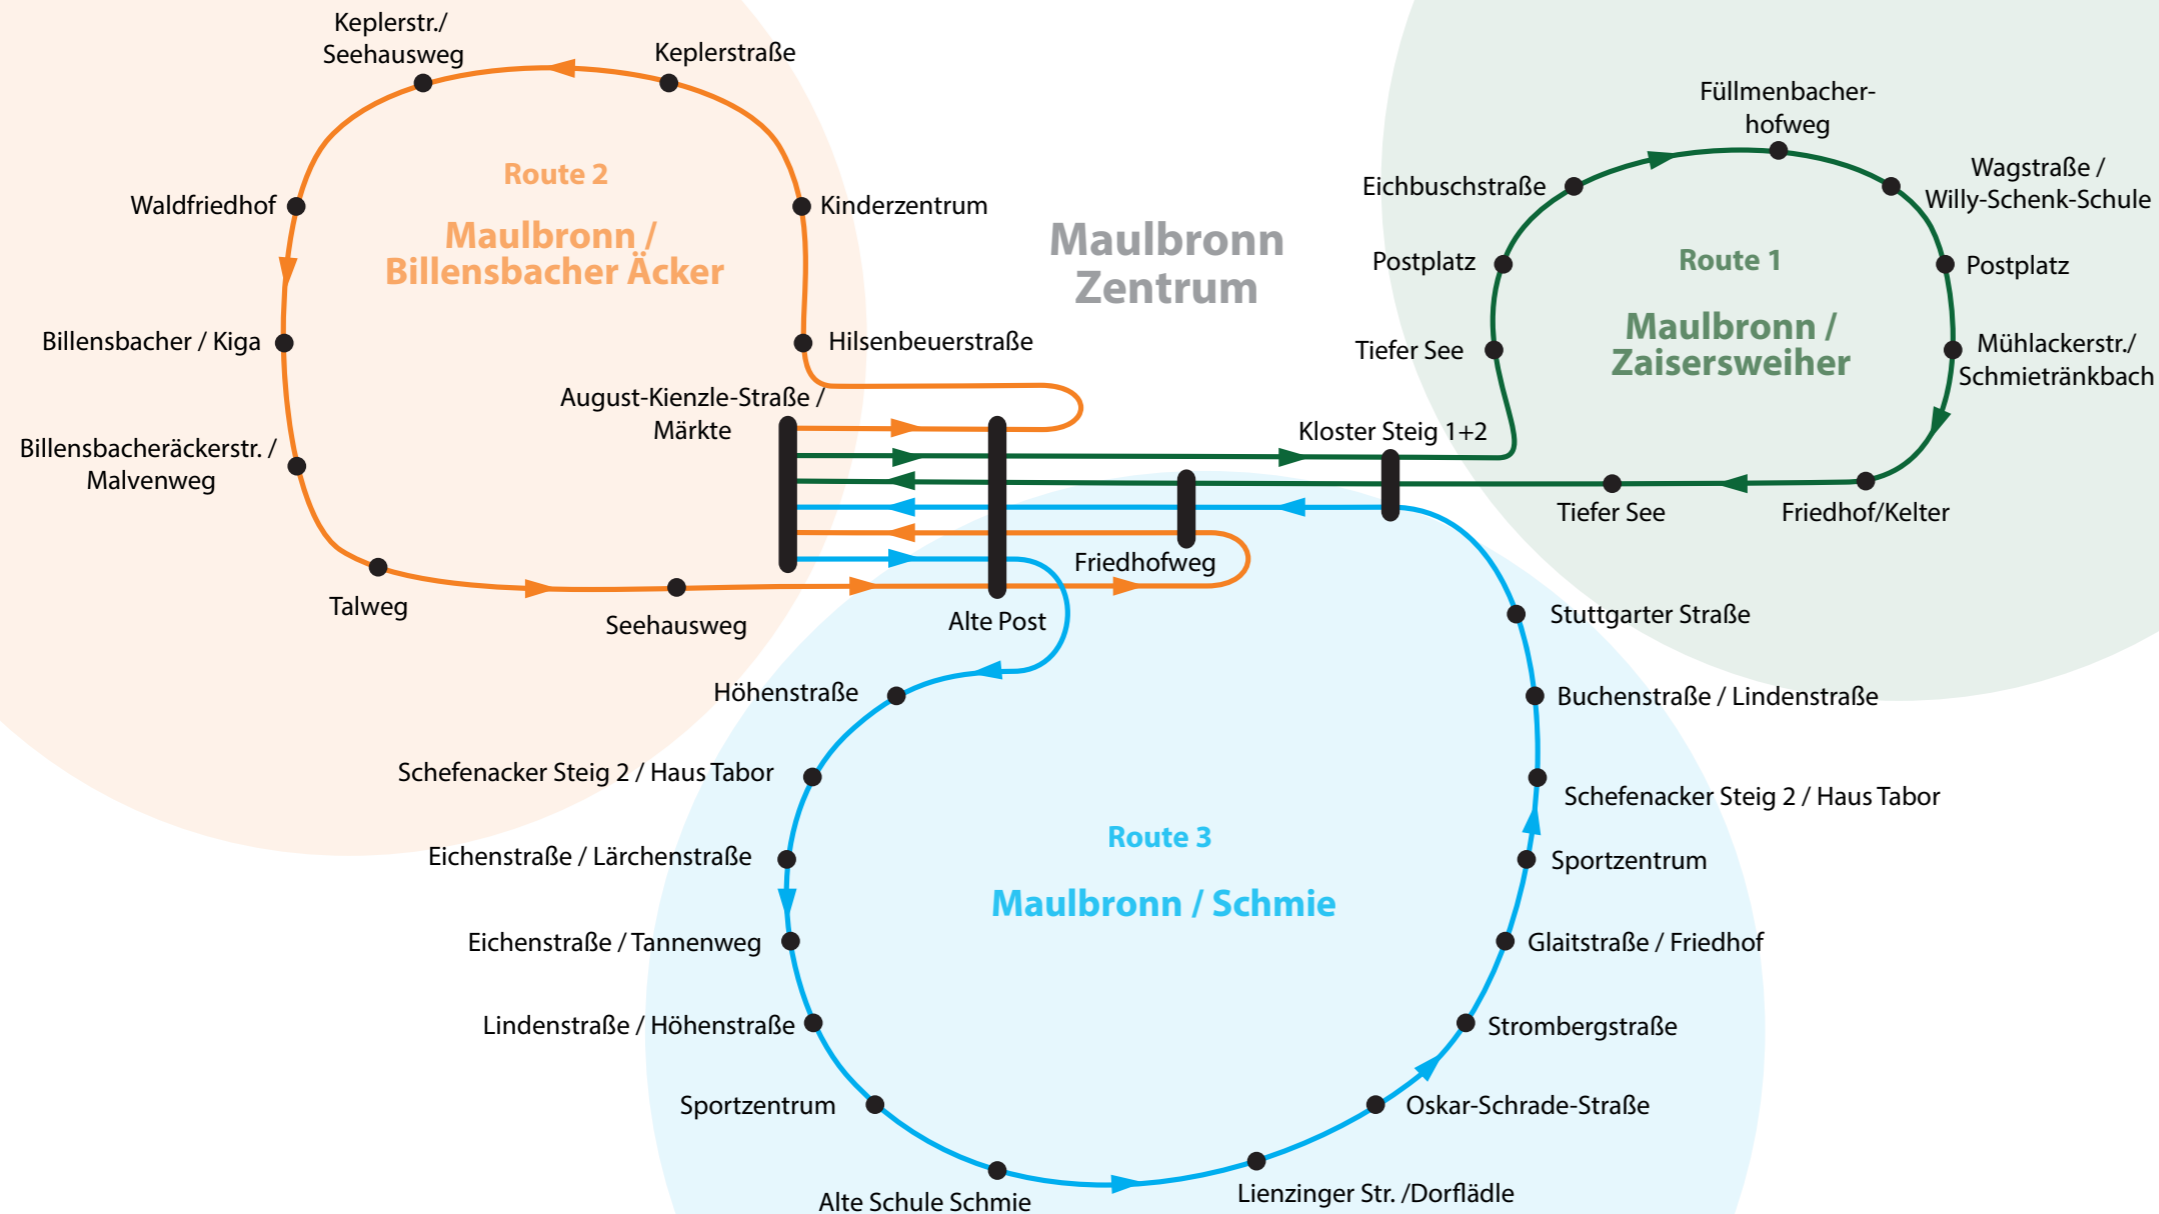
Keplerstr./
Seehausweg

Keplerstraße

Route 2

Maulbronn /
Billensbacher Äcker

Waldfriedhof

Kinderzentrum

Maulbronn
Zentrum

Billensbacher / Kiga

Hilsenbeuerstraße

August-Kienzle-Straße /
Märkte

Billensbacheräckerstr. /
Malvenweg

Talweg

Seehausweg

Alte Post

Friedhofweg

Füllmenbacher-
hofweg

Eichbuschstraße

Wagstraße /
Willy-Schenk-Schule

Postplatz

Route 1

Postplatz

Maulbronn /
Zaisersweiher

Tiefer See

Mühlackerstr./
Schmietränkbach

Kloster Steig 1+2

Tiefer See

Friedhof/Kelter

Stuttgarter Straße

Höhenstraße

Buchenstraße / Lindenstraße

Schefenacker Steig 2 / Haus Tabor

Schefenacker Steig 2 / Haus Tabor

Route 3

Eichenstraße / Lärchenstraße

Sportzentrum

Maulbronn / Schmie

Eichenstraße / Tannenweg

Glaitstraße / Friedhof

Lindenstraße / Höhenstraße

Strombergstraße

Sportzentrum

Oskar-Schrade-Straße

Alte Schule Schmie

Lienzinger Str. /Dorflädle